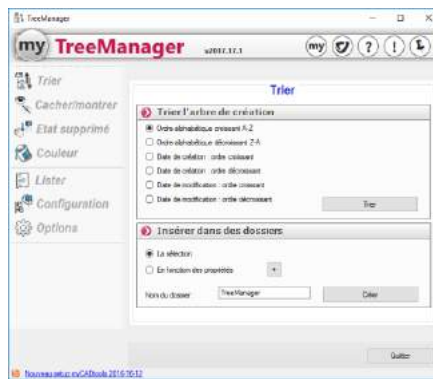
TreeManager

my TreeManager v2016.12.1

Trier
Cacher/montrer
Etat supprimé
Couleur
Lister
Configuration
Options

Trier

Trier l'arbre de création
Ordre alphabétique croissant A-Z
Ordre alphabétique décroissant Z-A
Date de création : ordre croissant
Date de création : ordre décroissant
Date de modification : ordre croissant
Date de modification : ordre décroissant
Trier

Insérer dans des dossiers
La sélection
En fonction des propriétés +
Nom du dossier TreeManager Créer

Quitter

Nouveau setup myCADtools 2016 10-12